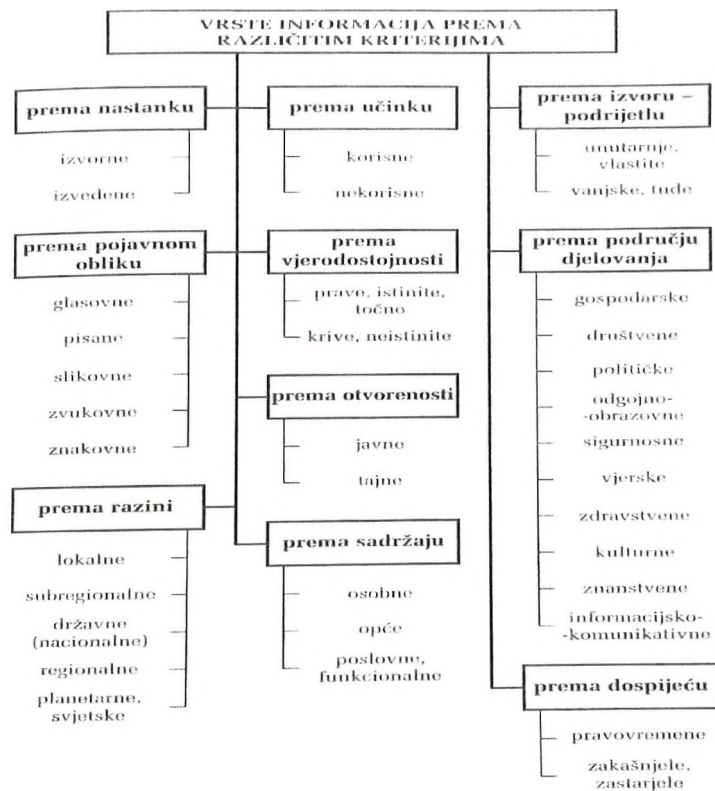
VRSTE INFORMACIJA PREMA RAZLIČITIM KRITERIJIMA

prema nastanku
izvorne
izvedene

prema pojavnom obliku
glasovne
pisane
slikovne
zvukovne
znakovne

prema razini
lokalne
subregionalne
državne (nacionalne)
regionalne
planetarne, svjetske

prema učinku
korisne
nekorisne

prema vjerodostojnosti
prave, istinite, točno
krive, neistinite

prema otvorenosti
javne
tajne

prema sadržaju
osobne
opće
poslovne, funkcionalne

prema izvoru – podrijetlu
unutarnje, vlastite
vanjske, tuđe

prema području djelovanja
gospodarske
društvene
političke
odgojno-obrazovne
sigurnosne
vjerske
zdravstvene
kulturne
znanstvene
informacijsko-komunikativne

prema dospijeću
pravovremene
zakašnjele, zastarjele